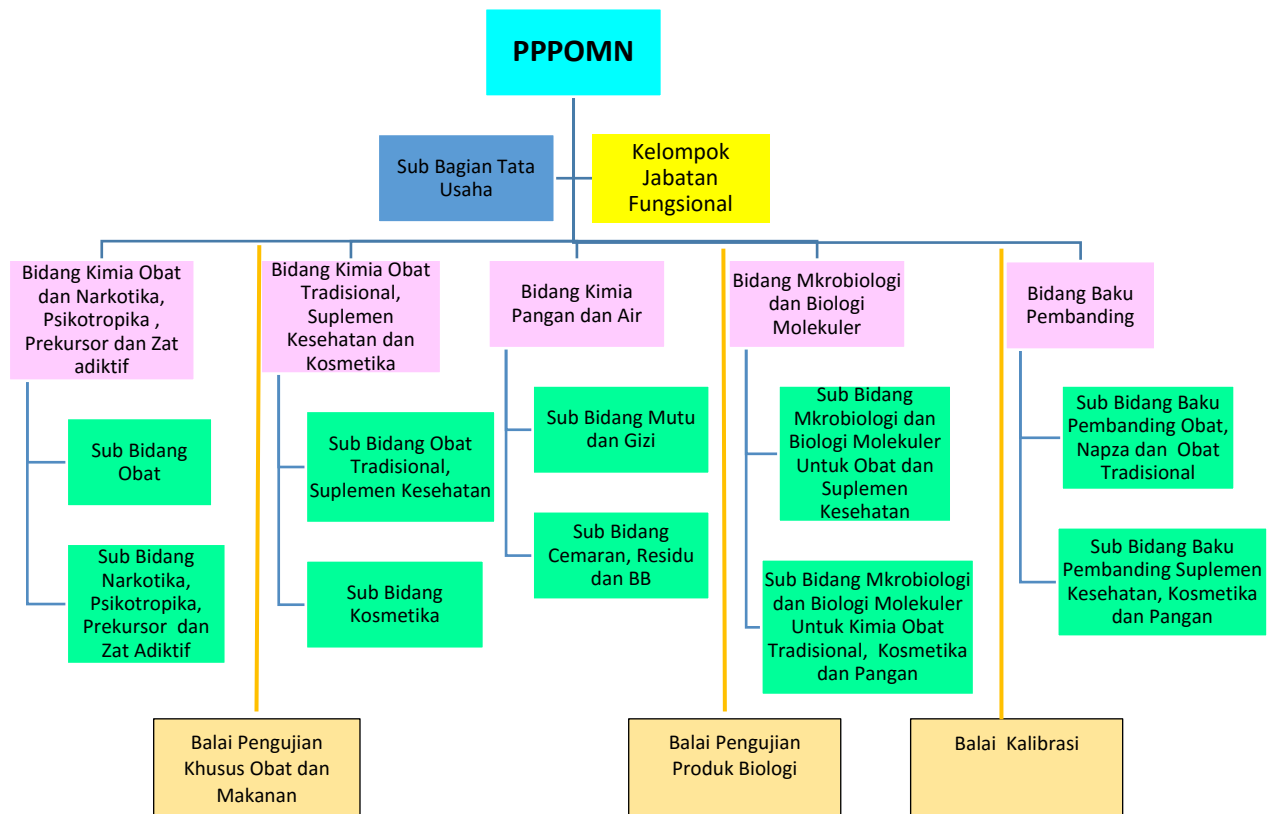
PPPOMN

Sub Bagian Tata Usaha

Kelompok Jabatan Fungsional

Bidang Kimia Obat dan Narkotika, Psikotropika , Prekursor dan Zat adiktif

Sub Bidang Obat

Sub Bidang Narkotika, Psikotropika, Prekursor dan Zat Adiktif

Bidang Kimia Obat Tradisional, Suplemen Kesehatan dan Kosmetika

Sub Bidang Obat Tradisional, Suplemen Kesehatan

Sub Bidang Kosmetika

Bidang Kimia Pangan dan Air

Sub Bidang Mutu dan Gizi

Sub Bidang Cemaran, Residu dan BB

Bidang Mkrobiologi dan Biologi Molekuler

Sub Bidang Mkrobiologi dan Biologi Molekuler Untuk Obat dan Suplemen Kesehatan

Sub Bidang Mkrobiologi dan Biologi Molekuler Untuk Kimia Obat Tradisional, Kosmetika dan Pangan

Bidang Baku Pembanding

Sub Bidang Baku Pembanding Obat, Napza dan Obat Tradisional

Sub Bidang Baku Pembanding Suplemen Kesehatan, Kosmetika dan Pangan

Balai Pengujian Khusus Obat dan Makanan

Balai Pengujian Produk Biologi

Balai Kalibrasi